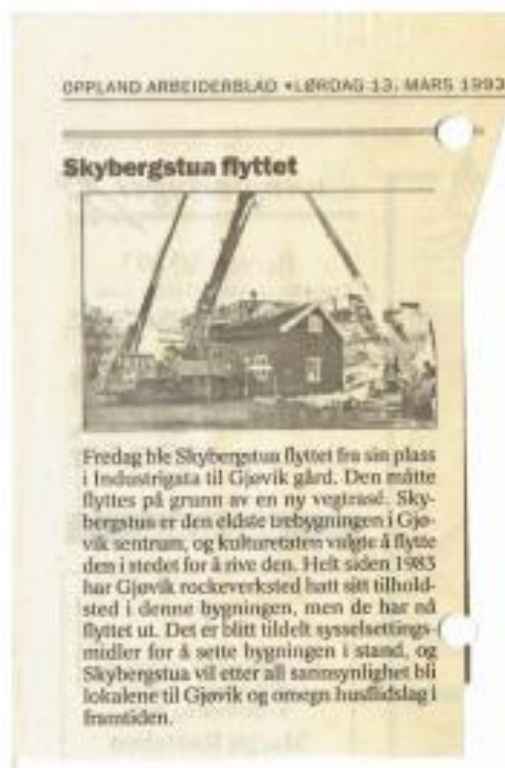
OPPLAND ARBEIDERBLAD • LØRDAG 13. MARS 1993

Skybergstua flyttet

Fredag ble Skybergstua flyttet fra sin plass i Industrigata til Gjøvik gård. Den måtte flyttes på grunn av en ny vegtrasé. Skybergstua er den eldste trebygningen i Gjøvik sentrum, og kulturetaten valgte å flytte den i stedet for å rive den. Helt siden 1983 har Gjøvik rockeverksted hatt sitt tilholdsted i denne bygningen, men de har nå flyttet ut. Det er blitt tildelt sysselsettingsmidler for å sette bygningen i stand, og Skybergstua vil etter all sannsynlighet bli lokalene til Gjøvik og omegn husflidslag i framtiden.